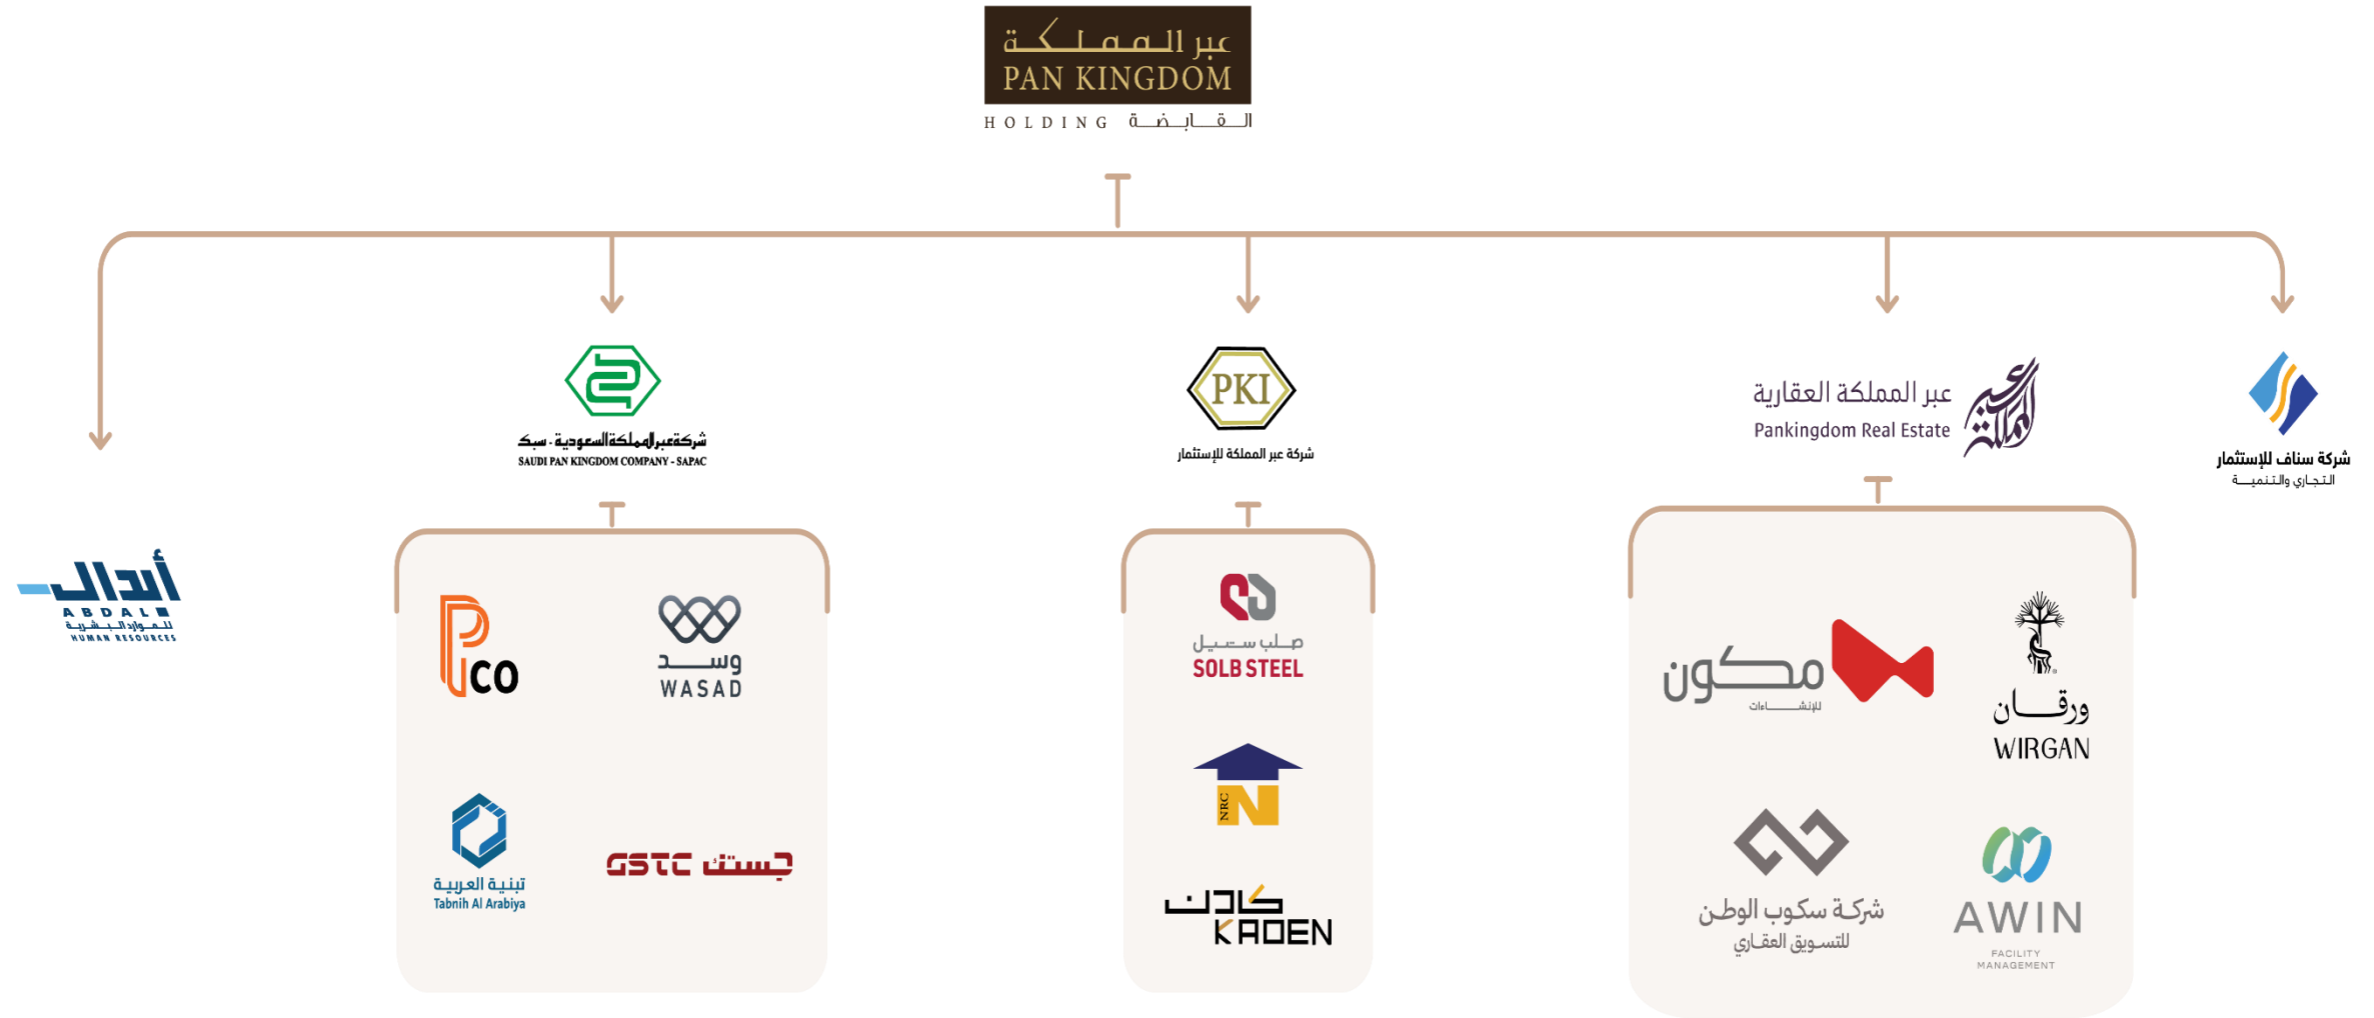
عبر المملكة
PAN KINGDOM
HOLDING القابضة

أبدال
ABDAL
للموارد البشرية
HUMAN RESOURCES

شركة عبر المملكة السعودية - سبك
SAUDI PAN KINGDOM COMPANY - SAPAC

Pco

وسد
WASAD

تبنية العربية
Tabnih Al Arabiya

GSTC جستك

PKI
شركة عبر المملكة للإستثمار

صلب ستيل
SOLB STEEL

NRC

كادن
KADEN

عبر المملكة العقارية
Pankingdom Real Estate

مكون
للإنشاءات

ورقان
WIRGAN

شركة سكوب الوطن
للتسويق العقاري

AWIN
FACILITY MANAGEMENT

شركة سناف للإستثمار
التجاري والتنمية